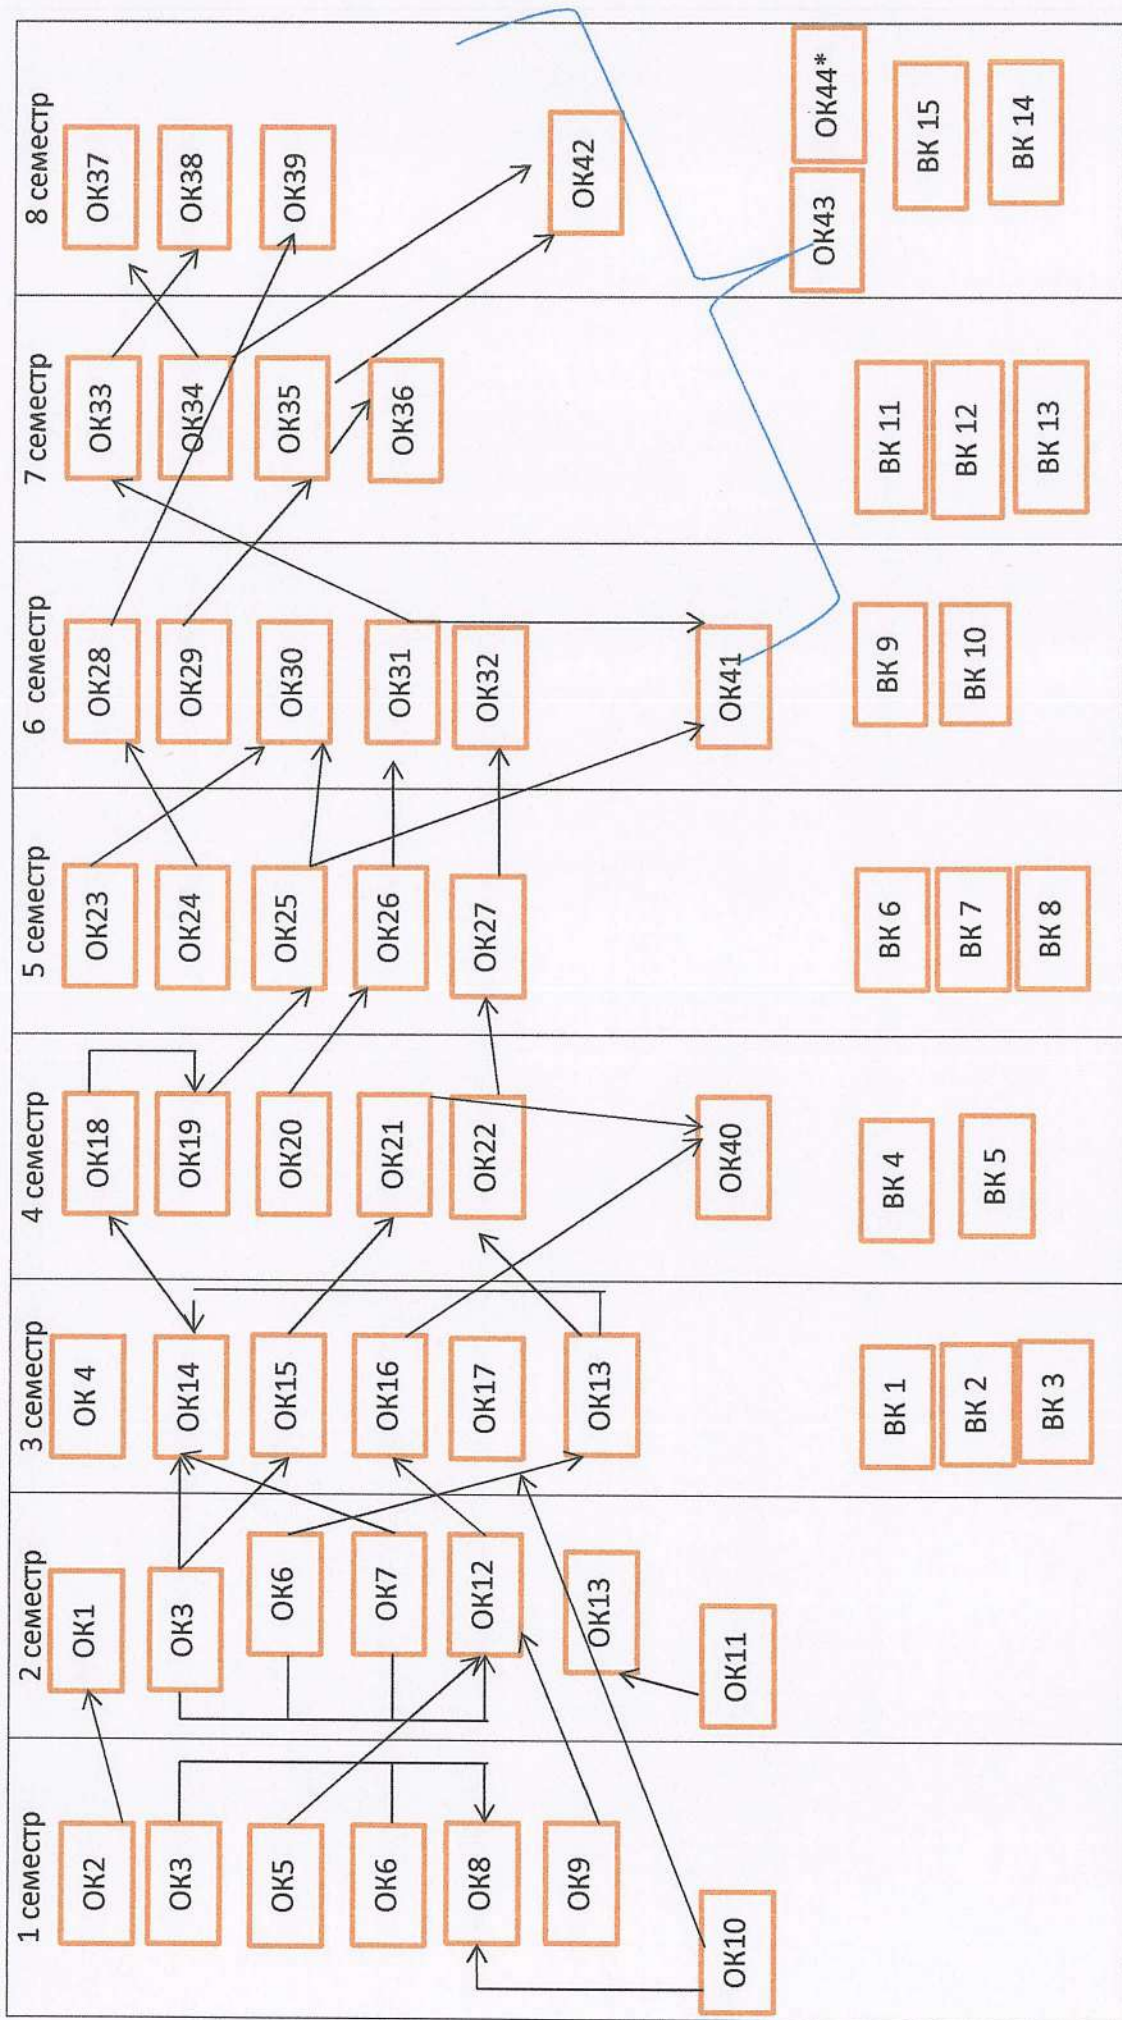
1 семестр
ОК2
ОК3
ОК5
ОК6
ОК8
ОК9
ОК10

2 семестр
ОК1
ОК3
ОК6
ОК7
ОК12
ОК13
ОК11

3 семестр
ОК 4
ОК14
ОК15
ОК16
ОК17
ОК13
ВК 1
ВК 2
ВК 3

4 семестр
ОК18
ОК19
ОК20
ОК21
ОК22
ОК40
ВК 4
ВК 5

5 семестр
ОК23
ОК24
ОК25
ОК26
ОК27
ВК 6
ВК 7
ВК 8

6 семестр
ОК28
ОК29
ОК30
ОК31
ОК32
ОК41
ВК 9
ВК 10

7 семестр
ОК33
ОК34
ОК35
ОК36
ВК 11
ВК 12
ВК 13

8 семестр
ОК37
ОК38
ОК39
ОК42
ОК43
ОК44*
ВК 15
ВК 14